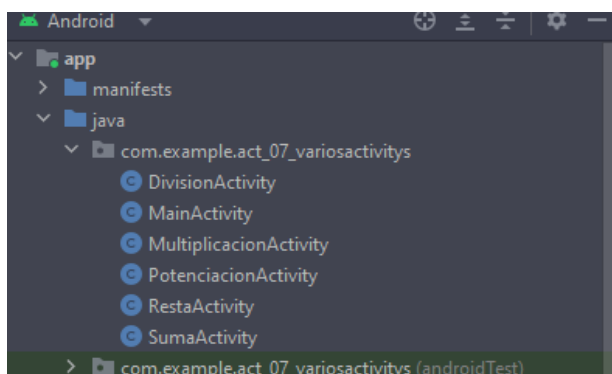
Android

app
manifests
java
com.example.act_07_variosactivitys
C DivisionActivity
C MainActivity
C MultiplicacionActivity
C PotenciacionActivity
C RestaActivity
C SumaActivity
com.example.act_07_variosactivitys (androidTest)